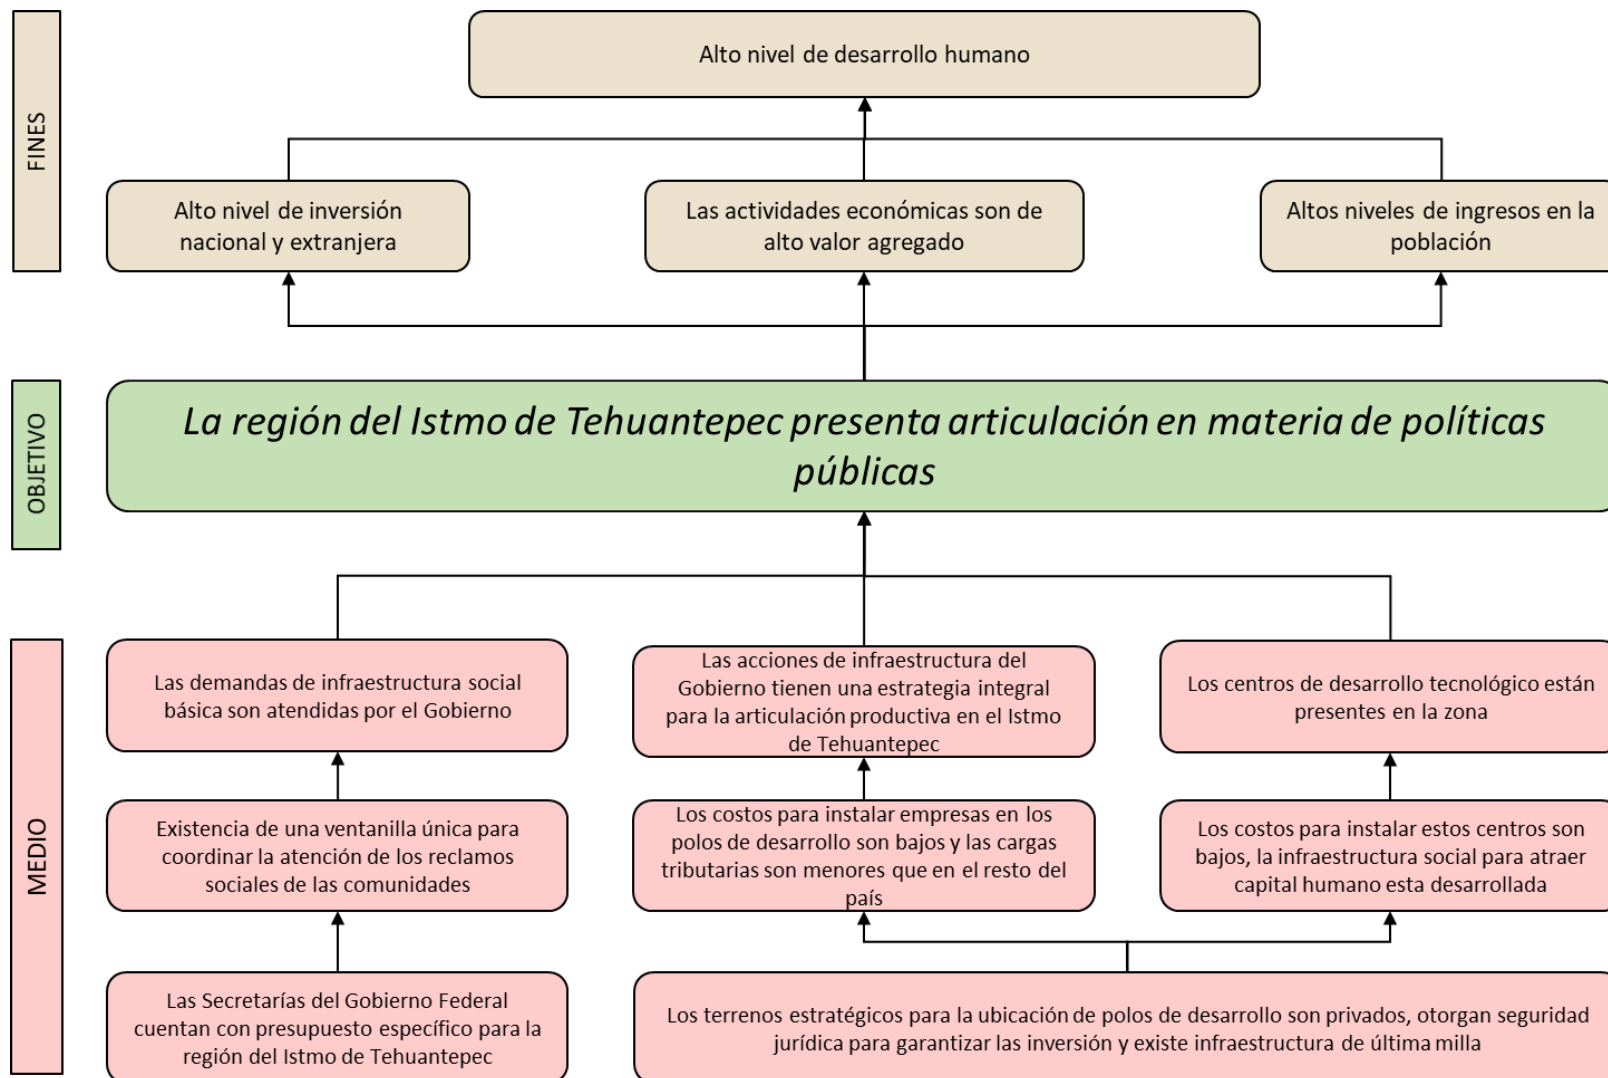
FINES

Alto nivel de desarrollo humano

Alto nivel de inversión nacional y extranjera

Las actividades económicas son de alto valor agregado

Altos niveles de ingresos en la población

OBJETIVO

*La región del Istmo de Tehuantepec presenta articulación en materia de políticas públicas*

MEDIO

Las demandas de infraestructura social básica son atendidas por el Gobierno

Las acciones de infraestructura del Gobierno tienen una estrategia integral para la articulación productiva en el Istmo de Tehuantepec

Los centros de desarrollo tecnológico están presentes en la zona

Existencia de una ventanilla única para coordinar la atención de los reclamos sociales de las comunidades

Los costos para instalar empresas en los polos de desarrollo son bajos y las cargas tributarias son menores que en el resto del país

Los costos para instalar estos centros son bajos, la infraestructura social para atraer capital humano esta desarrollada

Las Secretarías del Gobierno Federal cuentan con presupuesto específico para la región del Istmo de Tehuantepec

Los terrenos estratégicos para la ubicación de polos de desarrollo son privados, otorgan seguridad jurídica para garantizar las inversión y existe infraestructura de última milla